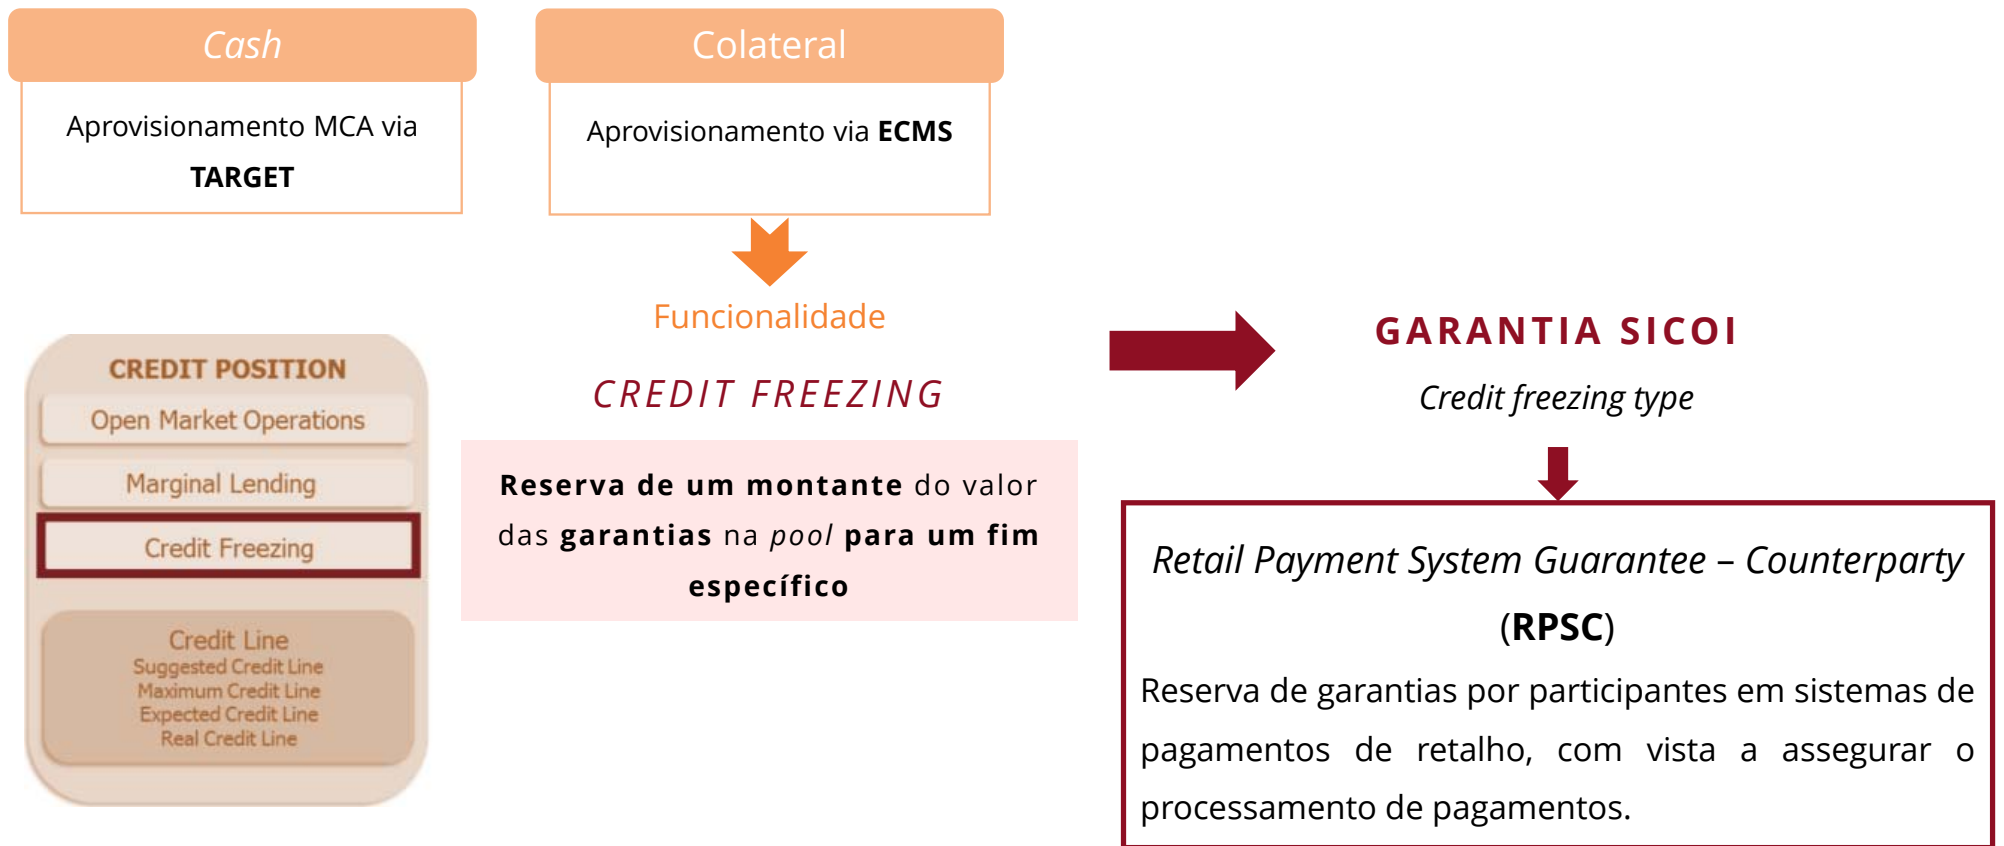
*Cash*

Aprovisionamento MCA via **TARGET**

Colateral

Aprovisionamento via **ECMS**

Funcionalidade

*CREDIT FREEZING*

**Reserva de um montante** do valor das **garantias** na *pool* **para um fim específico**

CREDIT POSITION

Open Market Operations

Marginal Lending

Credit Freezing

Credit Line
Suggested Credit Line
Maximum Credit Line
Expected Credit Line
Real Credit Line

GARANTIA SICOI

*Credit freezing type*

*Retail Payment System Guarantee – Counterparty* (**RPSC**)

Reserva de garantias por participantes em sistemas de pagamentos de retalho, com vista a assegurar o processamento de pagamentos.